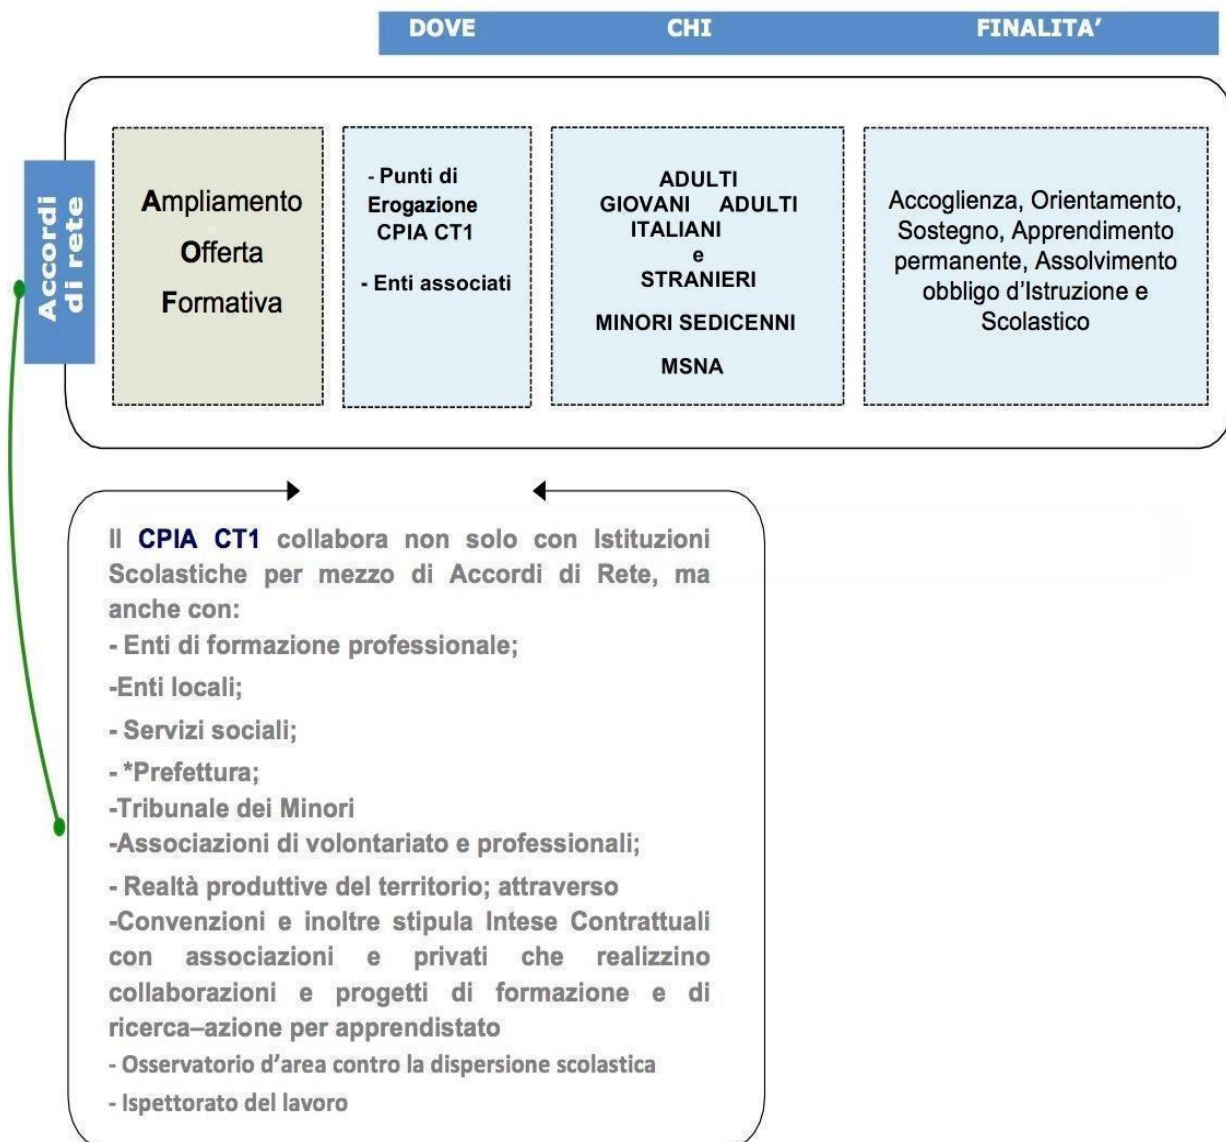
DOVE CHI FINALITA'

Accordi di rete

Ampliamento
Offerta
Formativa

- Punti di Erogazione CPIA CT1

- Enti associati

ADULTI
GIOVANI ADULTI
ITALIANI
e
STRANIERI

MINORI SEDICENNI

MSNA

Accoglienza, Orientamento, Sostegno, Apprendimento permanente, Assolvimento obbligo d'Istruzione e Scolastico

Il CPIA CT1 collabora non solo con Istituzioni Scolastiche per mezzo di Accordi di Rete, ma anche con:

- Enti di formazione professionale;

-Enti locali;

- Servizi sociali;

- *Prefettura;

-Tribunale dei Minori

-Associazioni di volontariato e professionali;

- Realtà produttive del territorio; attraverso

-Convenzioni e inoltre stipula Intese Contrattuali con associazioni e privati che realizzino collaborazioni e progetti di formazione e di ricerca–azione per apprendistato

- Osservatorio d'area contro la dispersione scolastica

- Ispettorato del lavoro